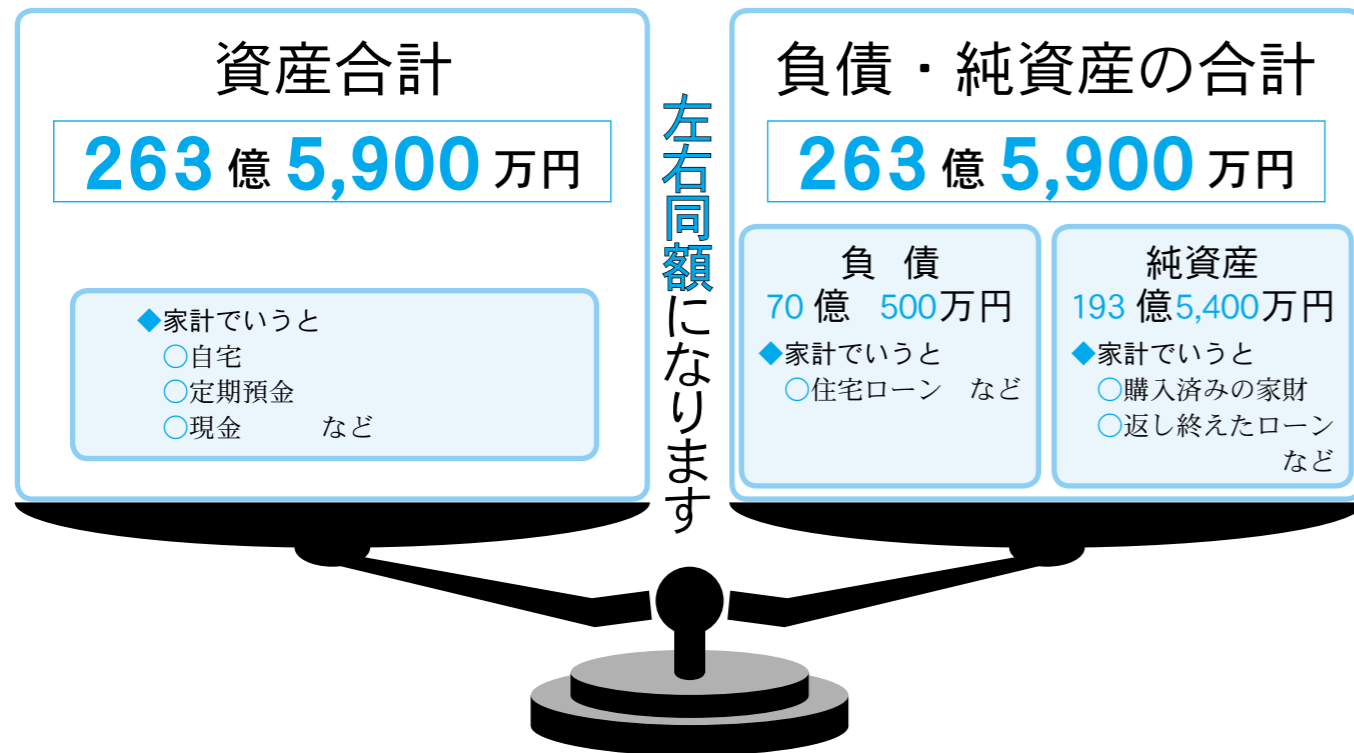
資産合計

263億5,900万円

◆家計でいうと
○自宅
○定期預金
○現金　　など

左右同額になります

負債・純資産の合計

263億5,900万円

負　債
70億　500万円
◆家計でいうと
○住宅ローン　など

純資産
193億5,400万円
◆家計でいうと
○購入済みの家財
○返し終えたローン
など